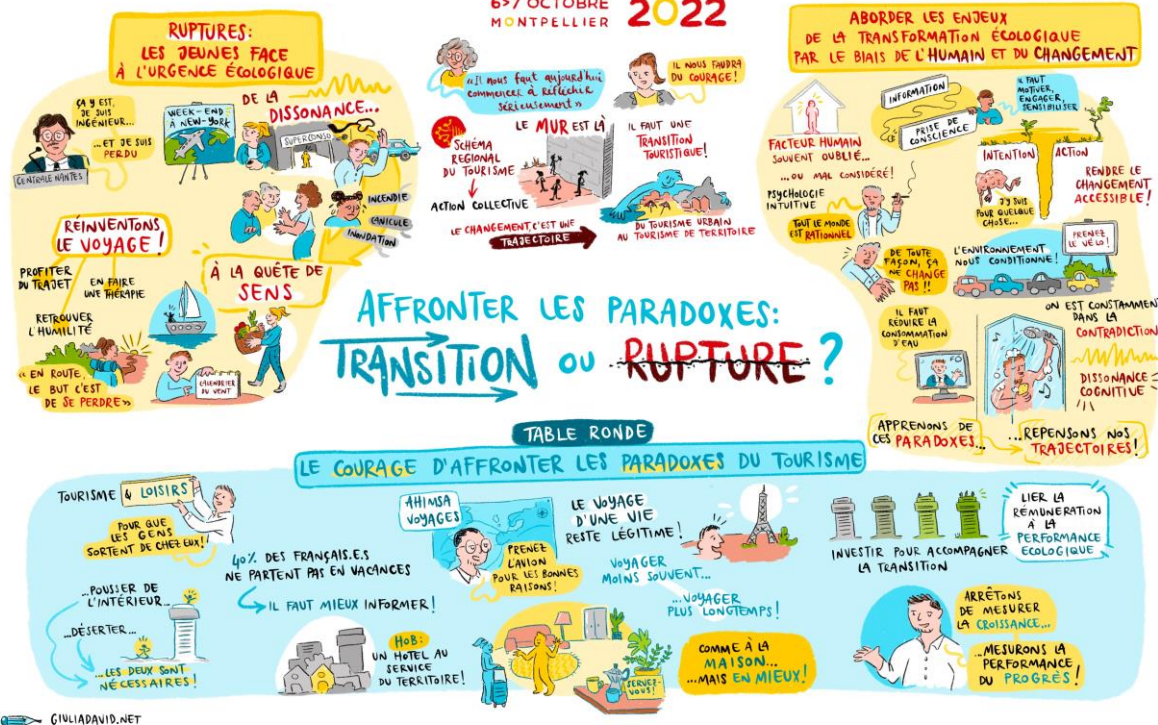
6>7 OCTOBRE
MONTPELLIER
2022

RUPTURES:
LES JEUNES FACE À L'URGENCE ÉCOLOGIQUE

ÇA Y EST, JE SUIS INGÉNIEUR... ...ET JE SUIS PERDU
CENTRALE NANTES

WEEK-END À NEW-YORK

DE LA DISSONANCE...

SUPERCONSO

INCENDIE
CANICULE
INONDATION

RÉINVENTONS LE VOYAGE!

PROFITER DU TRAJET
EN FAIRE UNE THÉRAPIE
RETROUVER L'HUMILITÉ

« EN ROUTE, LE BUT C'EST DE SE PERDRE »

À LA QUÊTE DE SENS

CALENDRIER DU VENT

« Il nous faut aujourd'hui commencer à réfléchir sérieusement »

IL NOUS FAUDRA DU COURAGE!

SCHÉMA RÉGIONAL DU TOURISME
ACTION COLLECTIVE

LE MUR EST LÀ

IL FAUT UNE TRANSITION TOURISTIQUE!

DU TOURISME URBAIN AU TOURISME DE TERRITOIRE

LE CHANGEMENT, C'EST UNE TRAJECTOIRE

ABORDER LES ENJEUX DE LA TRANSFORMATION ÉCOLOGIQUE PAR LE BIAIS DE L'HUMAIN ET DU CHANGEMENT

INFORMATION
PRISE DE CONSCIENCE
IL FAUT MOTIVER, ENGAGER, SENSIBILISER

FACTEUR HUMAIN SOUVENT OUBLIÉ...
...OU MAL CONSIDÉRÉ!
PSYCHOLOGIE INTUITIVE
TOUT LE MONDE EST RATIONNEL

INTENTION
ACTION
J'Y SUIS POUR QUELQUE CHOSE...
RENDRE LE CHANGEMENT ACCESSIBLE!

DE TOUTE FAÇON, ÇA NE CHANGE PAS!!

L'ENVIRONNEMENT NOUS CONDITIONNE!
PRENEZ LE VÉLO!

IL FAUT RÉDUIRE LA CONSOMMATION D'EAU

ON EST CONSTAMMENT DANS LA CONTRADICTION
DISSONANCE COGNITIVE

APPRENONS DE CES PARADOXES...
...REPENSONS NOS TRAJECTOIRES!

AFFRONTER LES PARADOXES:
TRANSITION OU RUPTURE?

TABLE RONDE
LE COURAGE D'AFFRONTER LES PARADOXES DU TOURISME

TOURISME & LOISIRS
POUR QUE LES GENS SORTENT DE CHEZ EUX!

40% DES FRANÇAIS.E.S NE PARTENT PAS EN VACANCES
IL FAUT MIEUX INFORMER!

...POUSSER DE L'INTÉRIEUR
...DÉSERTER...
...LES DEUX SONT NÉCESSAIRES!

AHIMSA VOYAGES
PRENEZ L'AVION POUR LES BONNES RAISONS!

LE VOYAGE D'UNE VIE RESTE LÉGITIME!
VOYAGER MOINS SOUVENT...
...VOYAGER PLUS LONGTEMPS!

HOB: UN HÔTEL AU SERVICE DU TERRITOIRE!

SERVEZ-VOUS!

COMME À LA MAISON... ...MAIS EN MIEUX!

INVESTIR POUR ACCOMPAGNER LA TRANSITION

LIER LA RÉMUNÉRATION À LA PERFORMANCE ÉCOLOGIQUE

ARRÊTONS DE MESURER LA CROISSANCE...
...MESURONS LA PERFORMANCE DU PROGRÈS!

GIULIADAVID.NET